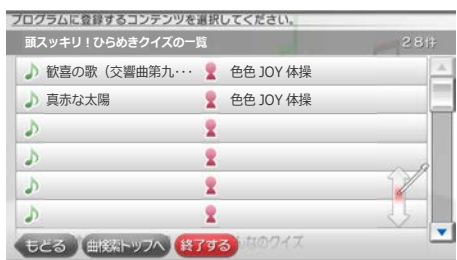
プログラムに登録するコンテンツを選択してください。

頭スッキリ！ひらめきクイズの一覧 28件

| | |
|---|---|
| 歓喜の歌（交響曲第九･･･ | 色色 JOY 体操 |
| 真赤な太陽 | 色色 JOY 体操 |
| | |
| | |
| | |
| | |

もどる 曲検索トップへ 終了する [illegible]なのクイズ